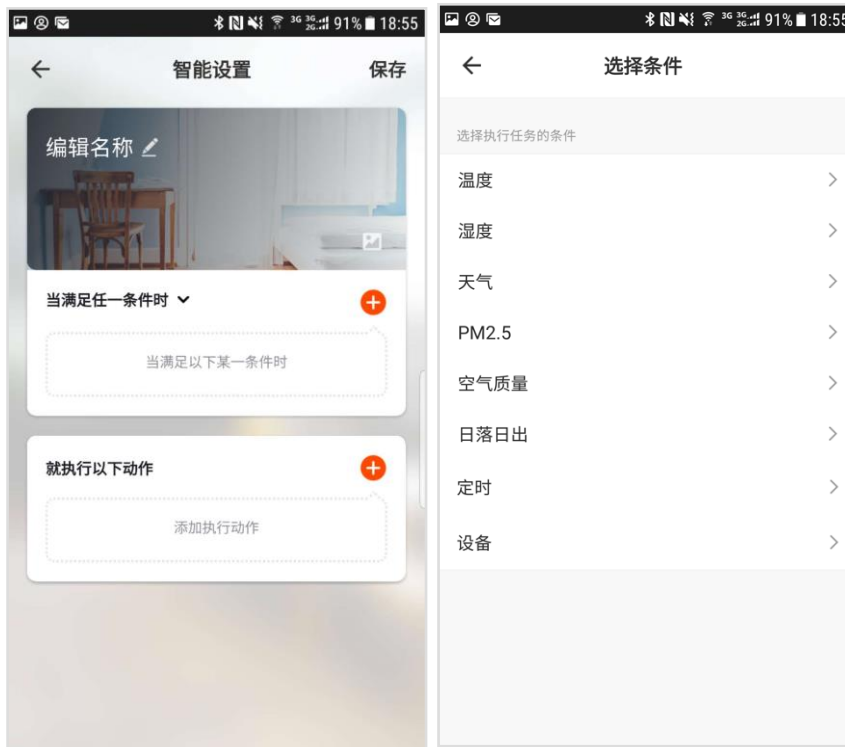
91% 18:55

智能设置 保存

编辑名称

当满足任一条件时

当满足以下某一条件时

就执行以下动作

添加执行动作

91% 18:55

选择条件

选择执行任务的条件

温度

湿度

天气

PM2.5

空气质量

日落日出

定时

设备